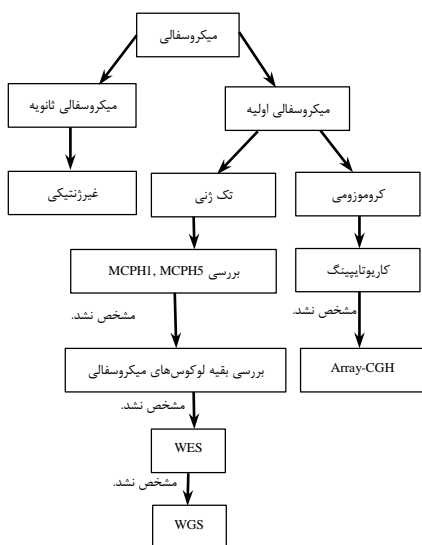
میکروسفالی

میکروسفالی ثانویه

میکروسفالی اولیه

غیرژنتیکی

تک ژنی

کروموزومی

بررسی MCPH1, MCPH5

کاریوتایپینگ

مشخص نشد.

مشخص نشد.

بررسی بقیه لوکوس‌های میکروسفالی

Array-CGH

مشخص نشد.

WES

مشخص نشد.

WGS